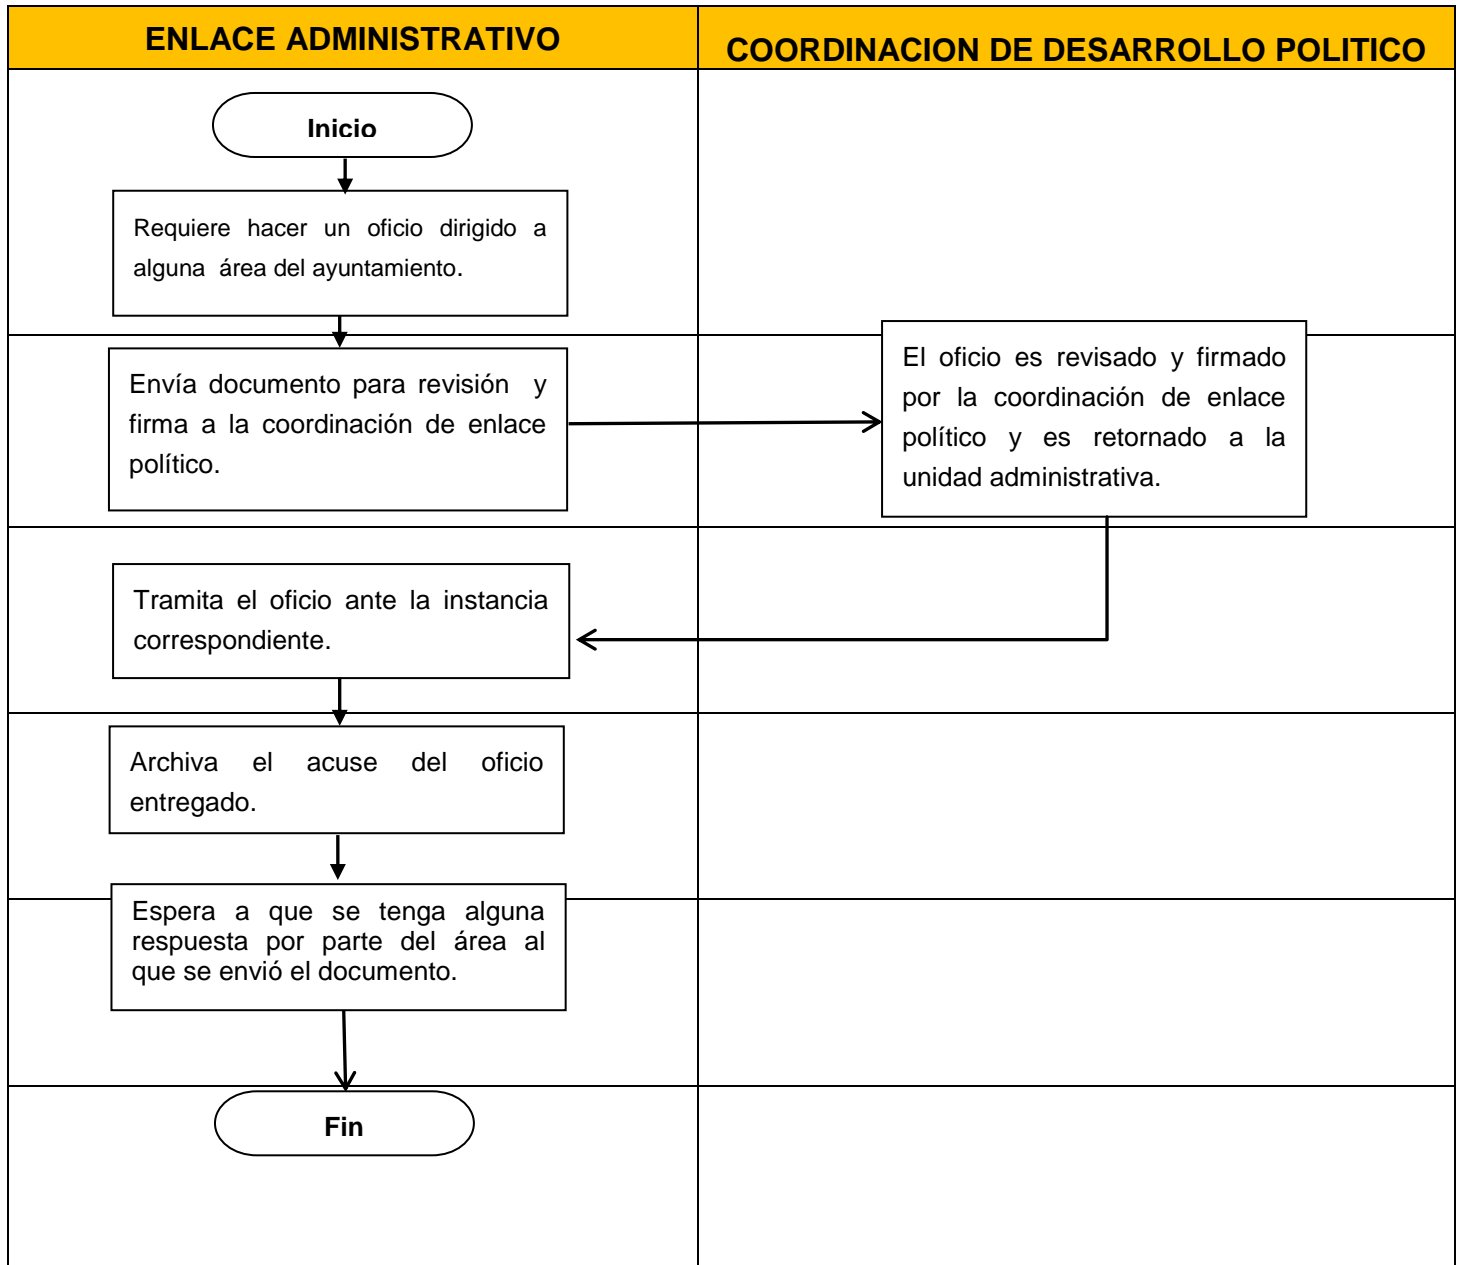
ENLACE ADMINISTRATIVO

COORDINACION DE DESARROLLO POLITICO

Inicio

Requiere hacer un oficio dirigido a alguna área del ayuntamiento.

Envía documento para revisión y firma a la coordinación de enlace político.

El oficio es revisado y firmado por la coordinación de enlace político y es retornado a la unidad administrativa.

Tramita el oficio ante la instancia correspondiente.

Archiva el acuse del oficio entregado.

Espera a que se tenga alguna respuesta por parte del área al que se envió el documento.

Fin